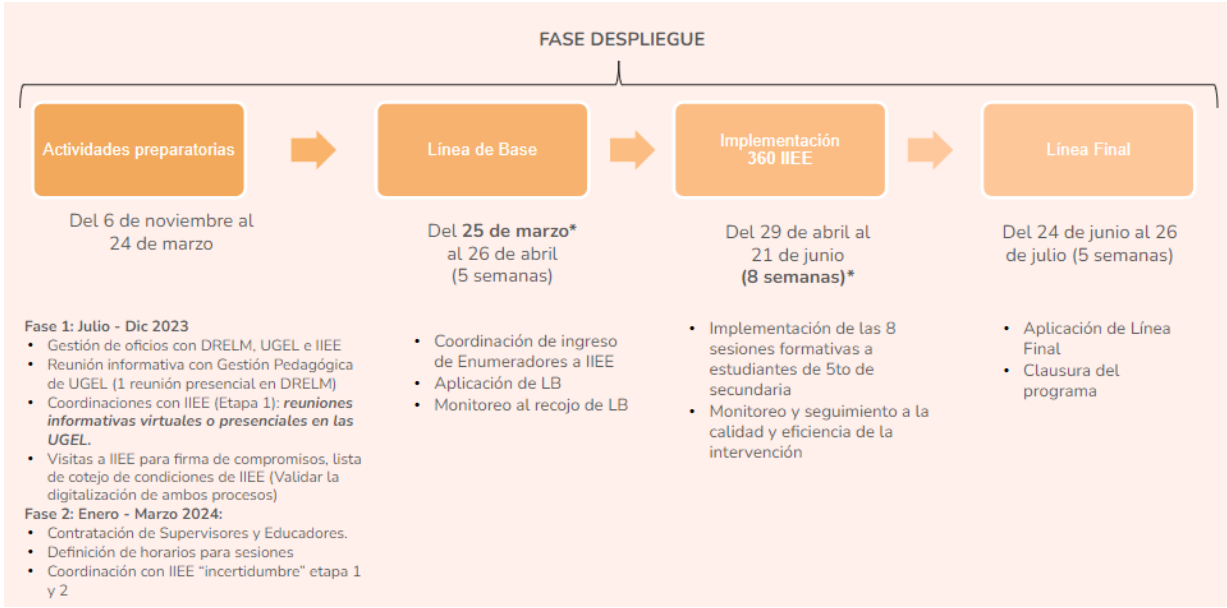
FASE DESPLIEGUE

Actividades preparatorias

Del 6 de noviembre al 24 de marzo

Fase 1: Julio - Dic 2023
- Gestión de oficios con DRELM, UGEL e IIEE
- Reunión informativa con Gestión Pedagógica de UGEL (1 reunión presencial en DRELM)
- Coordinaciones con IIEE (Etapa 1): ***reuniones informativas virtuales o presenciales en las UGEL.***
- Visitas a IIEE para firma de compromisos, lista de cotejo de condiciones de IIEE (Validar la digitalización de ambos procesos)

Fase 2: Enero - Marzo 2024:
- Contratación de Supervisores y Educadores.
- Definición de horarios para sesiones
- Coordinación con IIEE "incertidumbre" etapa 1 y 2

Línea de Base

Del **25 de marzo*** al 26 de abril (5 semanas)

- Coordinación de ingreso de Enumeradores a IIEE
- Aplicación de LB
- Monitoreo al recojo de LB

Implementación 360 IIEE

Del 29 de abril al 21 de junio **(8 semanas)***

- Implementación de las 8 sesiones formativas a estudiantes de 5to de secundaria
- Monitoreo y seguimiento a la calidad y eficiencia de la intervención

Línea Final

Del 24 de junio al 26 de julio (5 semanas)

- Aplicación de Línea Final
- Clausura del programa